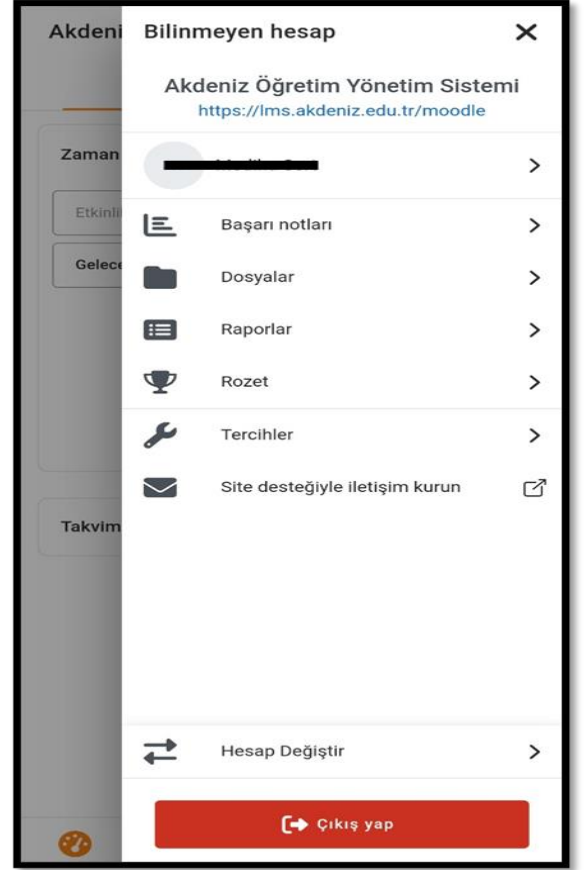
Akdeni

Zaman

Etkinli

Gelece

Takvim

Bilinmeyen hesap

Akdeniz Öğretim Yönetim Sistemi
https://lms.akdeniz.edu.tr/moodle

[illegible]

Başarı notları

Dosyalar

Raporlar

Rozet

Tercihler

Site desteğiyle iletişim kurun

Hesap Değiştir

Çıkış yap